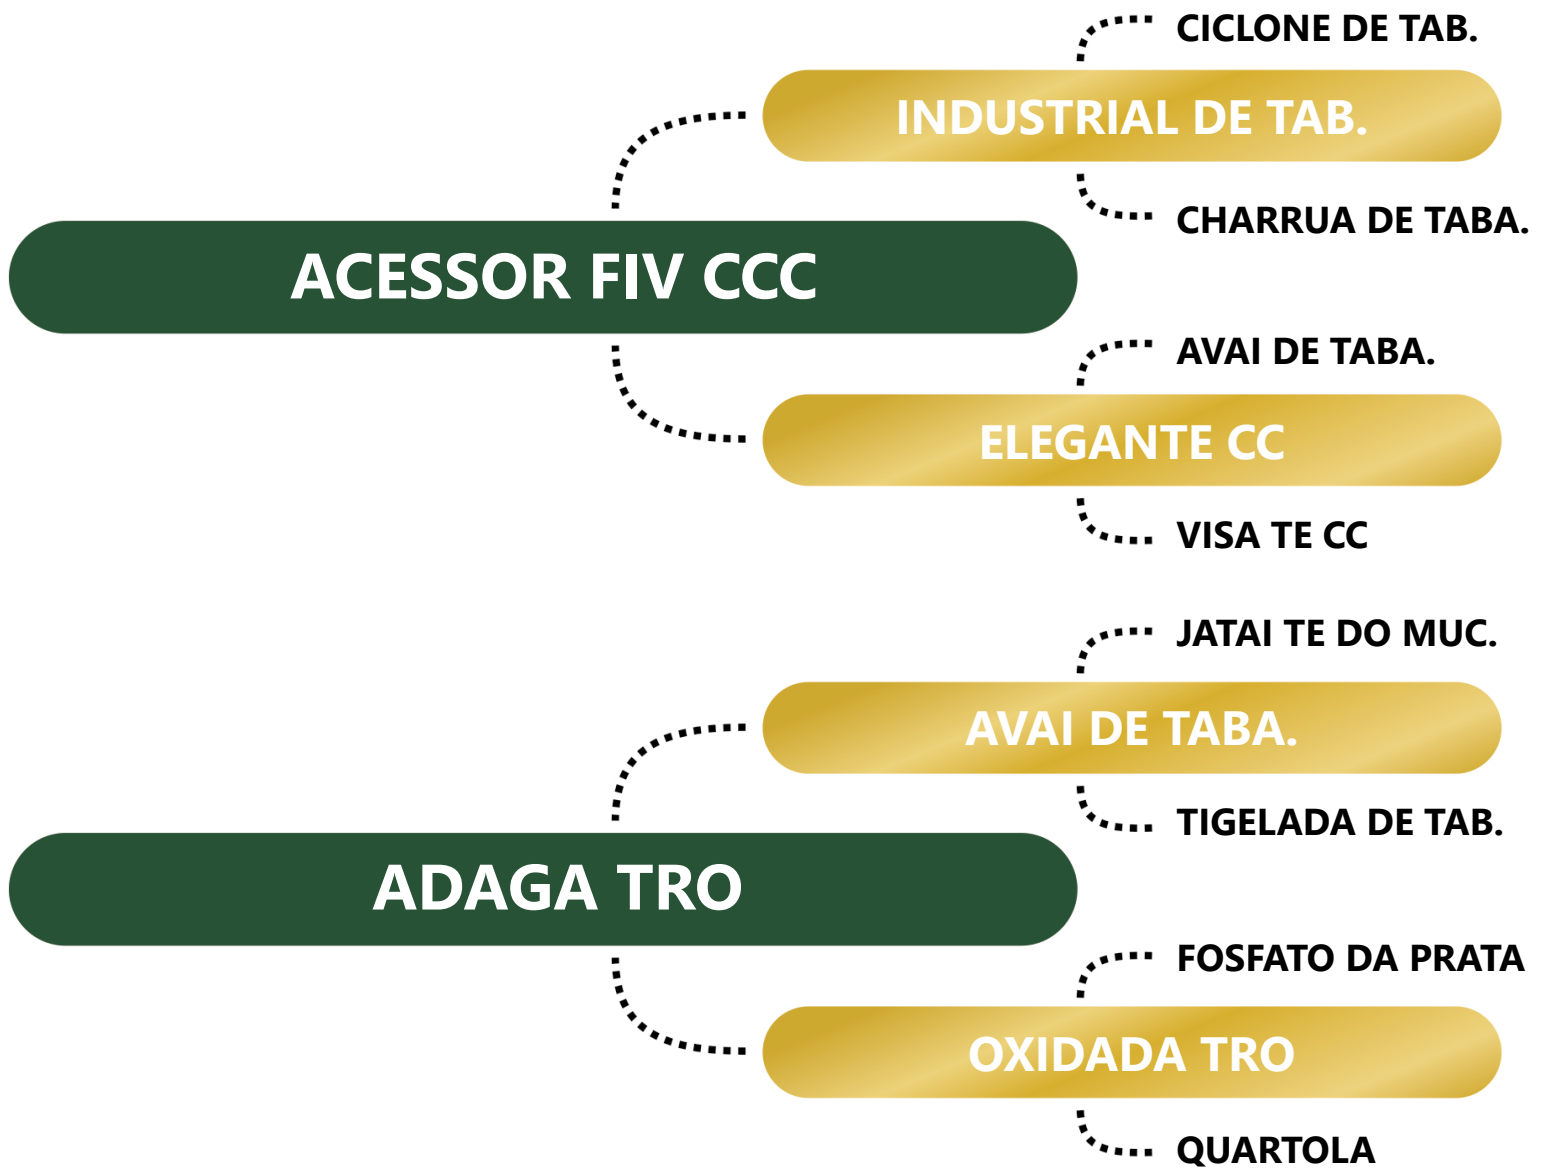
CICLONE DE TAB.

INDUSTRIAL DE TAB.

CHARRUA DE TABA.

ACESSOR FIV CCC

AVAI DE TABA.

ELEGANTE CC

VISA TE CC

JATAI TE DO MUC.

AVAI DE TABA.

TIGELADA DE TAB.

ADAGA TRO

FOSFATO DA PRATA

OXIDADA TRO

QUARTOLA